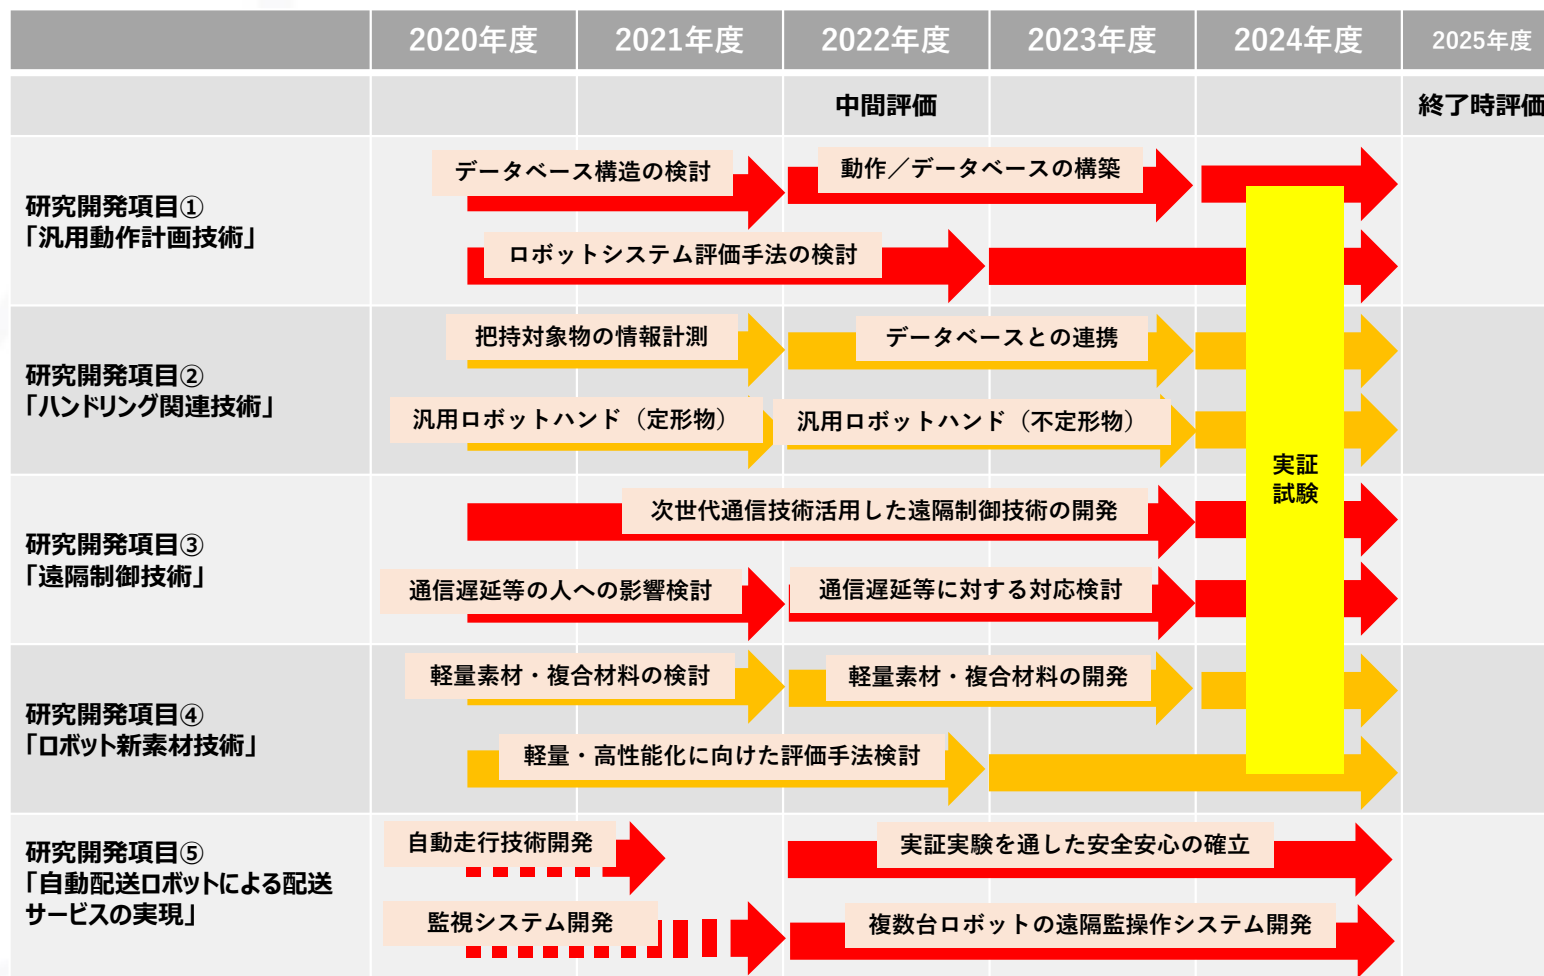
| | 2020年度 | 2021年度 | 2022年度 | 2023年度 | 2024年度 | 2025年度 |
|---|---|---|---|---|---|---|
| | | | 中間評価 | | | 終了時評価 |
| 研究開発項目①「汎用動作計画技術」 | | | | | | |
| 研究開発項目②「ハンドリング関連技術」 | | | | | | |
| 研究開発項目③「遠隔制御技術」 | | | | | | |
| 研究開発項目④「ロボット新素材技術」 | | | | | | |
| 研究開発項目⑤「自動配送ロボットによる配送サービスの実現」 | | | | | | |

データベース構造の検討
動作／データベースの構築
ロボットシステム評価手法の検討
把持対象物の情報計測
データベースとの連携
汎用ロボットハンド（定形物）
汎用ロボットハンド（不定形物）
次世代通信技術活用した遠隔制御技術の開発
通信遅延等の人への影響検討
通信遅延等に対する対応検討
軽量素材・複合材料の検討
軽量素材・複合材料の開発
軽量・高性能化に向けた評価手法検討
自動走行技術開発
実証実験を通した安全安心の確立
監視システム開発
複数台ロボットの遠隔監操作システム開発
実証試験